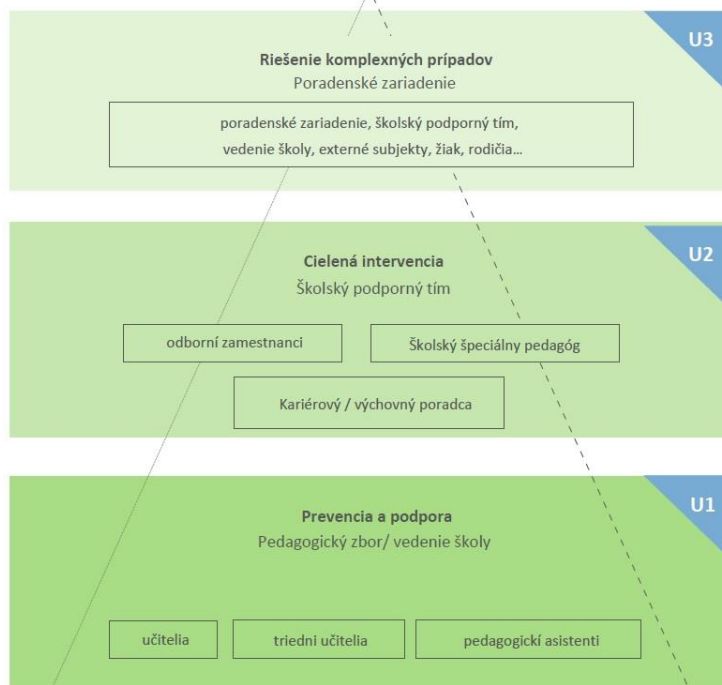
U3

**Riešenie komplexných prípadov**
Poradenské zariadenie

poradenské zariadenie, školský podporný tím, vedenie školy, externé subjekty, žiak, rodičia...

U2

**Cielená intervencia**
Školský podporný tím

odborní zamestnanci

Školský špeciálny pedagóg

Kariérový / výchovný poradca

U1

**Prevencia a podpora**
Pedagogický zbor/ vedenie školy

učitelia

triedni učitelia

pedagogickí asistenti